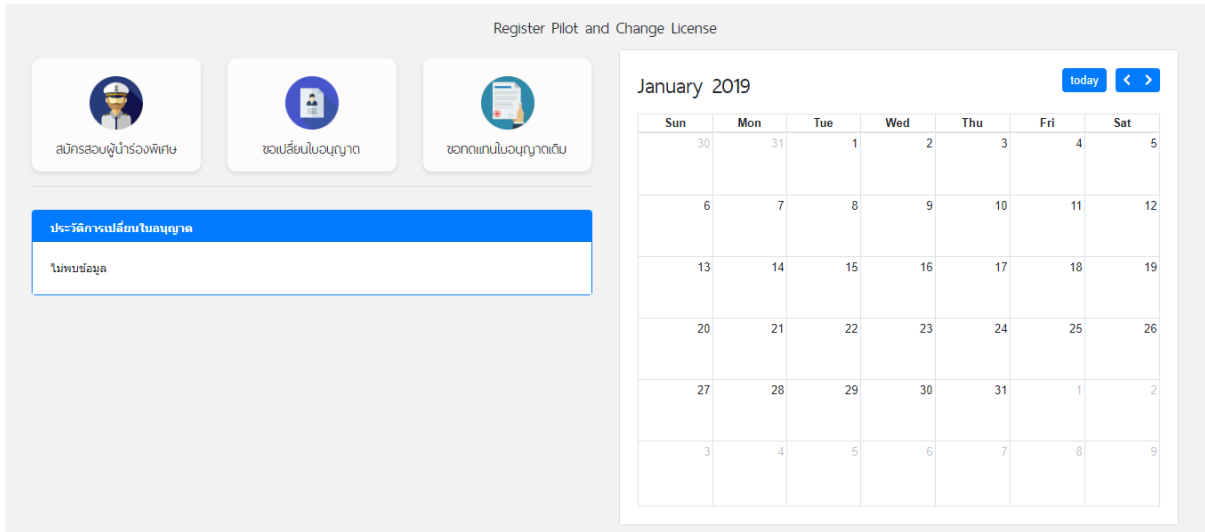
Register Pilot and Change License

สมัครสอบผู้นำร่องพิเศษ

ขอเปลี่ยนใบอนุญาต

ขอทดแทนใบอนุญาตเดิม

ประวัติการเปลี่ยนใบอนุญาต

ไม่พบข้อมูล

January 2019

today

| Sun | Mon | Tue | Wed | Thu | Fri | Sat |
|---|---|---|---|---|---|---|
| 30 | 31 | 1 | 2 | 3 | 4 | 5 |
| 6 | 7 | 8 | 9 | 10 | 11 | 12 |
| 13 | 14 | 15 | 16 | 17 | 18 | 19 |
| 20 | 21 | 22 | 23 | 24 | 25 | 26 |
| 27 | 28 | 29 | 30 | 31 | 1 | 2 |
| 3 | 4 | 5 | 6 | 7 | 8 | 9 |